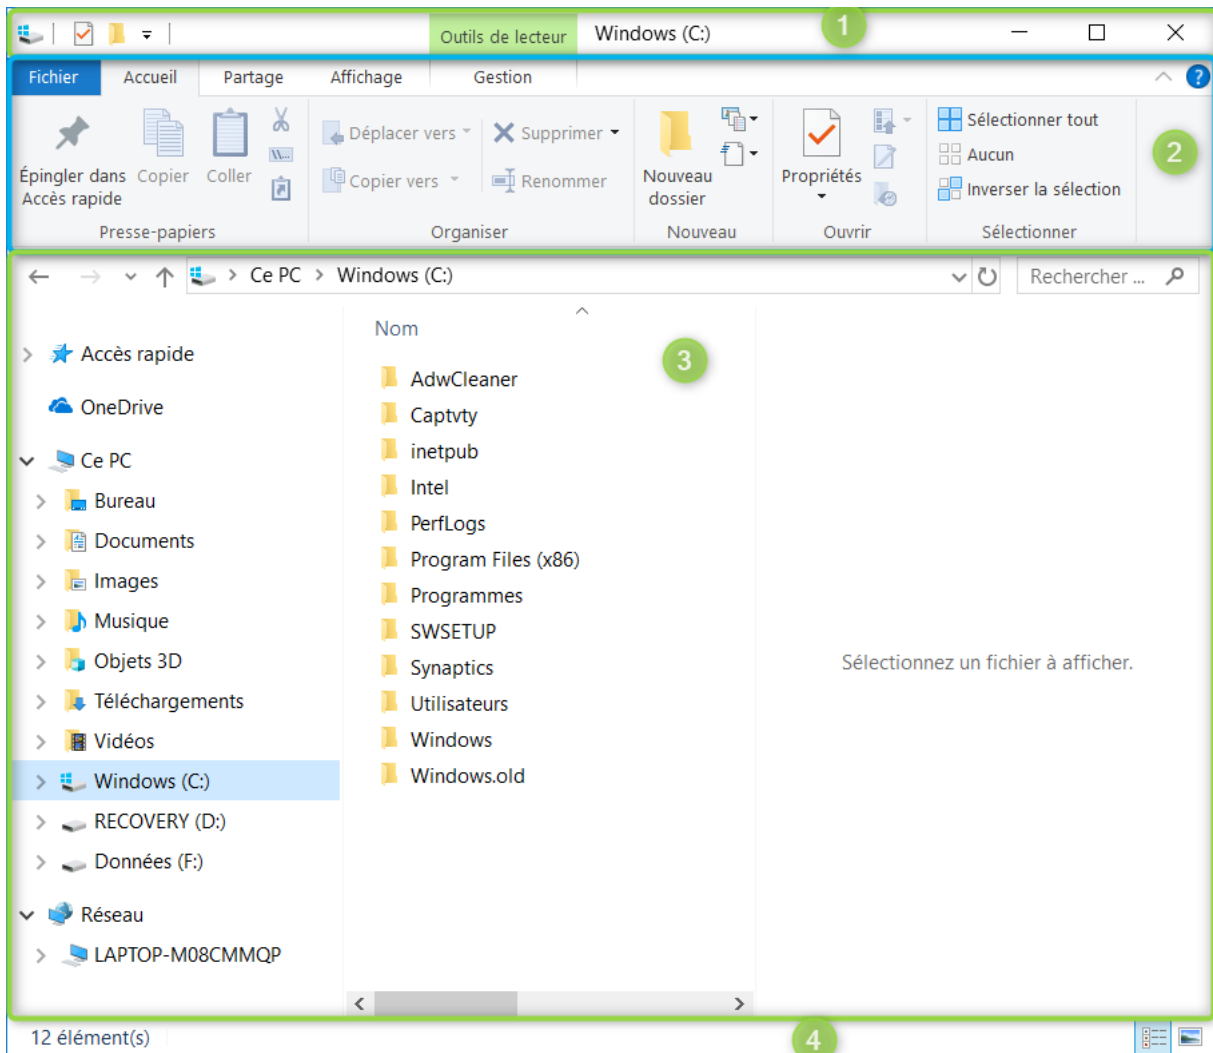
Outils de lecteur Windows (C:)

1

Fichier Accueil Partage Affichage Gestion

Épingler dans Accès rapide Copier Coller

Presse-papiers

Déplacer vers Supprimer

Copier vers Renommer

Organiser

Nouveau dossier

Nouveau

Propriétés

Ouvrir

Sélectionner tout

Aucun

Inverser la sélection

Sélectionner

2

Ce PC > Windows (C:)

Rechercher ...

Accès rapide

OneDrive

Ce PC

Bureau

Documents

Images

Musique

Objets 3D

Téléchargements

Vidéos

Windows (C:)

RECOVERY (D:)

Données (F:)

Réseau

LAPTOP-M08CMMQP

Nom

3

AdwCleaner

Captvty

inetpub

Intel

PerfLogs

Program Files (x86)

Programmes

SWSETUP

Synaptics

Utilisateurs

Windows

Windows.old

Sélectionnez un fichier à afficher.

12 élément(s)

4